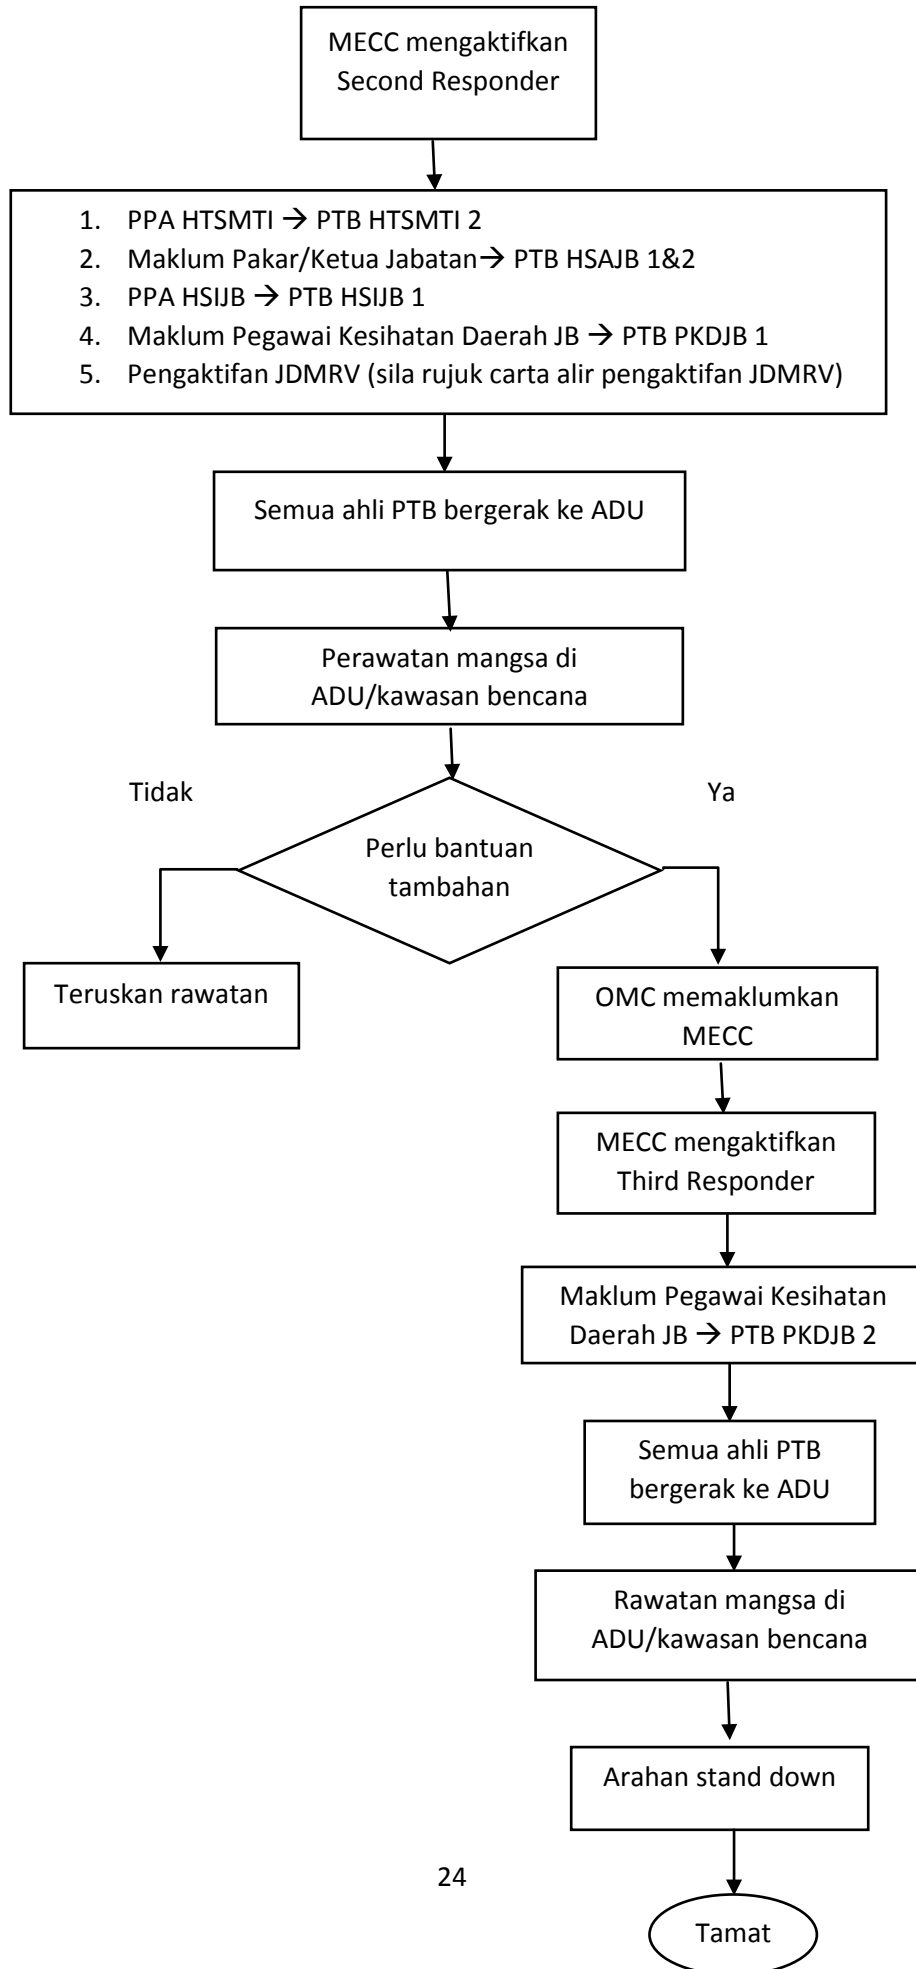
MECC mengaktifkan Second Responder

1. PPA HTSMTI → PTB HTSMTI 2
2. Maklum Pakar/Ketua Jabatan→ PTB HSAJB 1&2
3. PPA HSIJB → PTB HSIJB 1
4. Maklum Pegawai Kesihatan Daerah JB → PTB PKDJB 1
5. Pengaktifan JDMRV (sila rujuk carta alir pengaktifan JDMRV)

Semua ahli PTB bergerak ke ADU

Perawatan mangsa di ADU/kawasan bencana

Tidak

Ya

Perlu bantuan tambahan

Teruskan rawatan

OMC memaklumkan MECC

MECC mengaktifkan Third Responder

Maklum Pegawai Kesihatan Daerah JB → PTB PKDJB 2

Semua ahli PTB bergerak ke ADU

Rawatan mangsa di ADU/kawasan bencana

Arahan stand down

24

Tamat